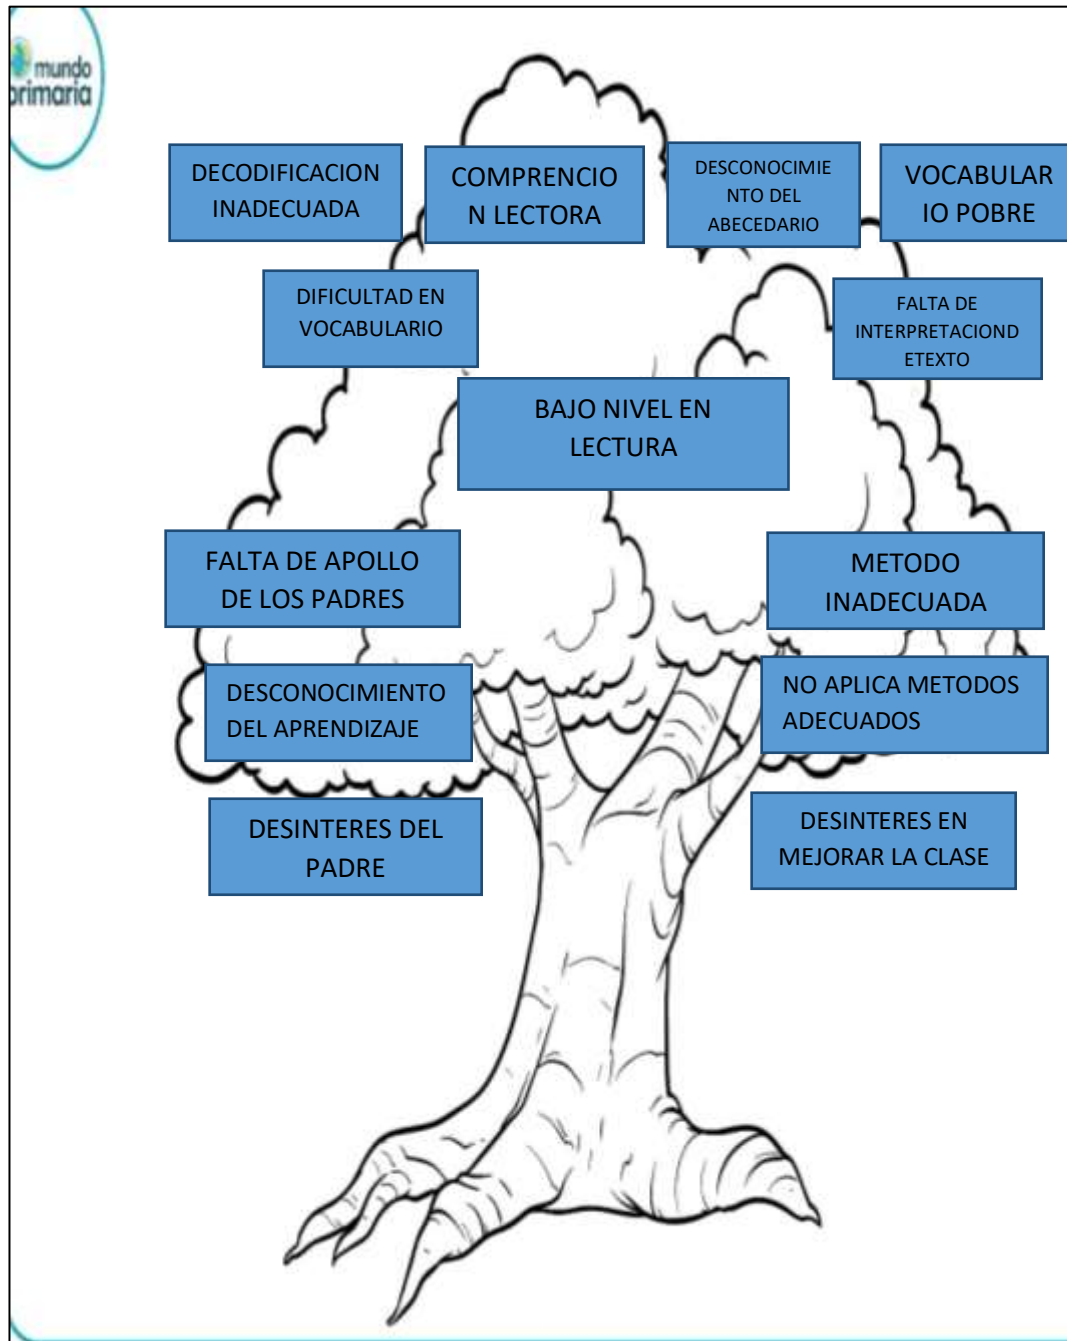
mundo primaria

DECODIFICACION INADECUADA

COMPRENCION LECTORA

DESCONOCIMIENTO DEL ABECEDARIO

VOCABULARIO POBRE

DIFICULTAD EN VOCABULARIO

FALTA DE INTERPRETACIONDETEXTO

BAJO NIVEL EN LECTURA

FALTA DE APOLLO DE LOS PADRES

METODO INADECUADA

DESCONOCIMIENTO DEL APRENDIZAJE

NO APLICA METODOS ADECUADOS

DESINTERES DEL PADRE

DESINTERES EN MEJORAR LA CLASE